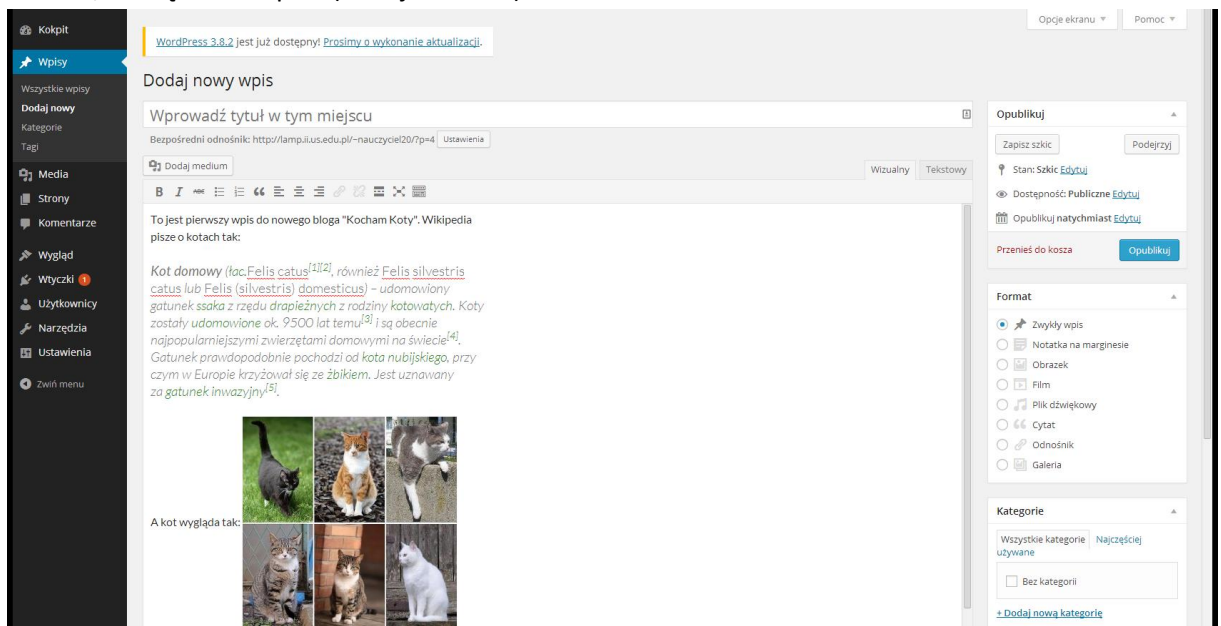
Kokpit

Wpisy

Wszystkie wpisy
Dodaj nowy
Kategorie
Tagi

Media

Strony

Komentarze

Wygląd

Wtyczki 1

Użytkownicy

Narzędzia

Ustawienia

Zwiń menu

Opcje ekranu ▼ Pomoc ▼

WordPress 3.8.2 jest już dostępny! Prosimy o wykonanie aktualizacji.

Dodaj nowy wpis

Wprowadź tytuł w tym miejscu

Bezpośredni odnośnik: http://lamp.ii.us.edu.pl/~nauczyciel20/?p=4 Ustawienia

Dodaj medium

Wizualny Tekstowy

To jest pierwszy wpis do nowego bloga "Kocham Koty". Wikipedia pisze o kotach tak:

Kot domowy (łac.Felis catus$^{[1][2]}$, również Felis silvestris catus lub Felis (silvestris) domesticus) – udomowiony gatunek ssaka z rzędu drapieżnych z rodziny kotowatych. Koty zostały udomowione ok. 9500 lat temu$^{[3]}$ i są obecnie najpopularniejszymi zwierzętami domowymi na świecie$^{[4]}$. Gatunek prawdopodobnie pochodzi od kota nubijskiego, przy czym w Europie krzyżował się ze żbikiem. Jest uznawany za gatunek inwazyjny$^{[5]}$.

A kot wygląda tak:

Opublikuj

Zapisz szkic

Podejrzyj

Stan: Szkic Edytuj

Dostępność: Publiczne Edytuj

Opublikuj natychmiast Edytuj

Przenieś do kosza

Opublikuj

Format

Zwykły wpis

Notatka na marginesie

Obrazek

Film

Plik dźwiękowy

Cytat

Odnośnik

Galeria

Kategorie

Wszystkie kategorie Najczęściej używane

Bez kategorii

+ Dodaj nową kategorię